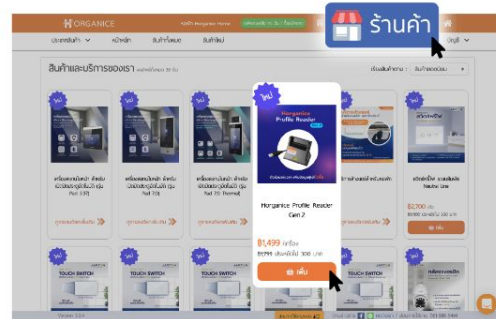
ORGANICE

ร้านค้า

ประเภทสินค้า หน้าหลัก สินค้าทั้งหมด สินค้าใหม่

สินค้าและบริการของเรา

ใหม่

ใหม่

ใหม่

ใหม่

ใหม่

ใหม่

Horganice Profile Reader

Horganice Profile Reader Gen 2

฿1,499

฿2,700

เพิ่ม

TOUCH SWITCH

TOUCH SWITCH

TOUCH SWITCH

TOUCH SWITCH